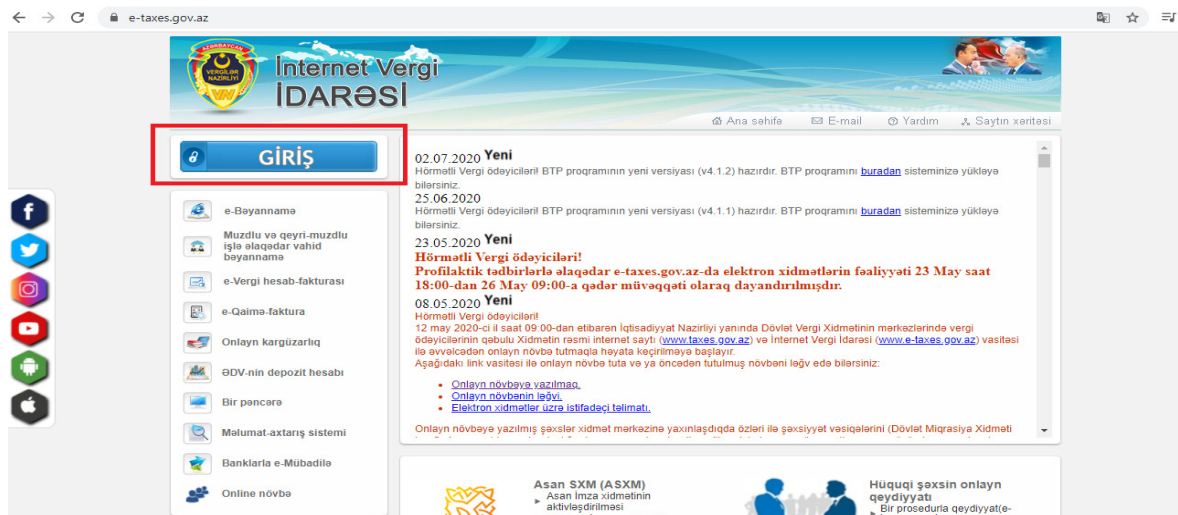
e-taxes.gov.az

AZƏRBAYCAN VERGİLƏR NAZİRLİYİ

İnternet Vergi İDARƏSİ

Ana səhifə E-mail Yardım Saytın xəritəsi

GİRİŞ

e-Bəyannamə

Muzdlu və qeyri-muzdlu işlə əlaqədar vahid bəyannamə

e-Vergi hesab-fakturası

e-Qaimə-faktura

Onlayn kargüzarlıq

ƏDV-nin depozit hesabı

Bir pəncərə

Məlumat-axtarış sistemi

Banklarla e-Mübadilə

Online növbə

02.07.2020 Yeni
Hörmətli Vergi ödəyiciləri! BTP proqramının yeni versiyası (v4.1.2) hazırdır. BTP proqramını buradan sisteminizə yükləyə bilərsiniz.

25.06.2020
Hörmətli Vergi ödəyiciləri! BTP proqramının yeni versiyası (v4.1.1) hazırdır. BTP proqramını buradan sisteminizə yükləyə bilərsiniz.

23.05.2020 Yeni
Hörmətli Vergi ödəyiciləri!
Profilaktik tədbirlərlə əlaqədar e-taxes.gov.az-da elektron xidmətlərin fəaliyyəti 23 May saat 18:00-dan 26 May 09:00-a qədər müvəqqəti olaraq dayandırılmışdır.

08.05.2020 Yeni
Hörmətli Vergi ödəyiciləri!
12 may 2020-ci il saat 09:00-dan etibarən İqtisadiyyat Nazirliyi yanında Dövlət Vergi Xidmətinin mərkəzlərində vergi ödəyicilərinin qəbulu Xidmətin rəsmi internet saytı (www.taxes.gov.az) və İnternet Vergi İdarəsi (www.e-taxes.gov.az) vasitəsi ilə əvvəlcədən onlayn növbə tutmaqla həyata keçirilməyə başlayır.
Aşağıdakı link vasitəsi ilə onlayn növbə tuta və ya öncədən tutulmuş növbəni ləğv edə bilərsiniz:

Onlayn növbəyə yazılmaq.
Onlayn növbənin ləğvi.
Elektron xidmətlər üzrə istifadəçi təlimatı.

Onlayn növbəyə yazılmış şəxslər xidmət mərkəzinə yaxınlaşdıqda özləri ilə şəxsiyyət vəsiqələrini (Dövlət Miqrasiya Xidməti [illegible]

Asan SXM (ASXM)
Asan İmza xidmətinin aktivləşdirilməsi

Hüquqi şəxsin onlayn qeydiyyatı
Bir prosedurla qeydiyyat(e-